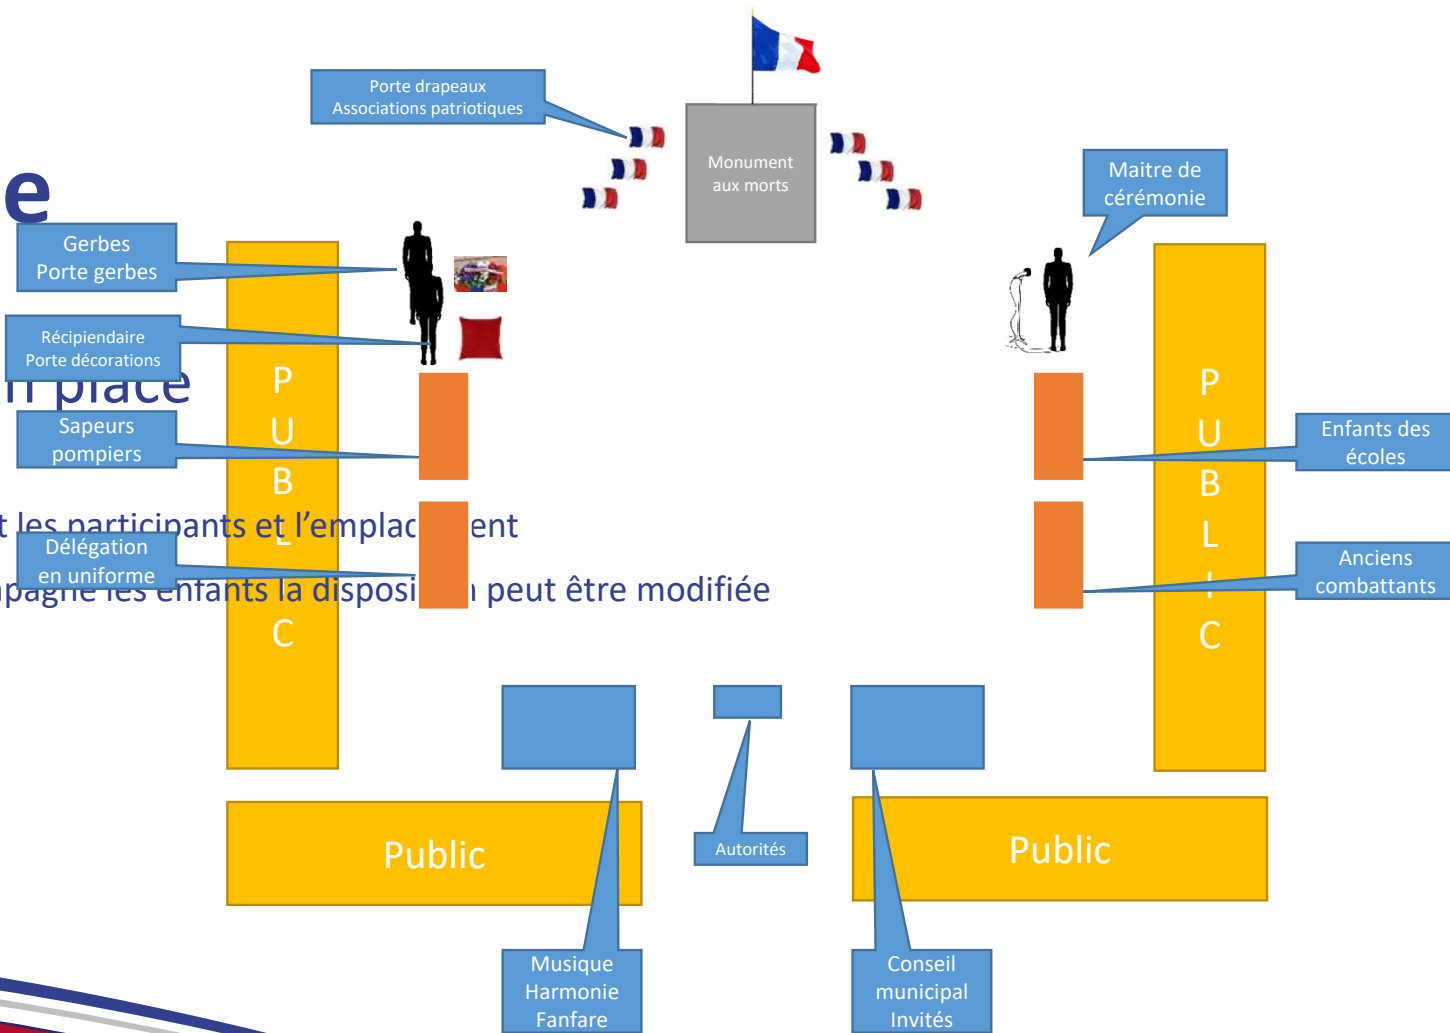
Porte drapeaux
Associations patriotiques

Monument aux morts

Maitre de cérémonie

e

Gerbes
Porte gerbes

Récipiendaire
Porte décorations

n place

Sapeurs pompiers

P
U
B
L
I
C

t les participants et l'emplac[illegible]ent

Délégation en uniforme

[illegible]pagne les enfants la disposi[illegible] peut être modifiée

P
U
B
L
I
C

Enfants des écoles

Anciens combattants

Public

Autorités

Public

Musique
Harmonie
Fanfare

Conseil municipal
Invités